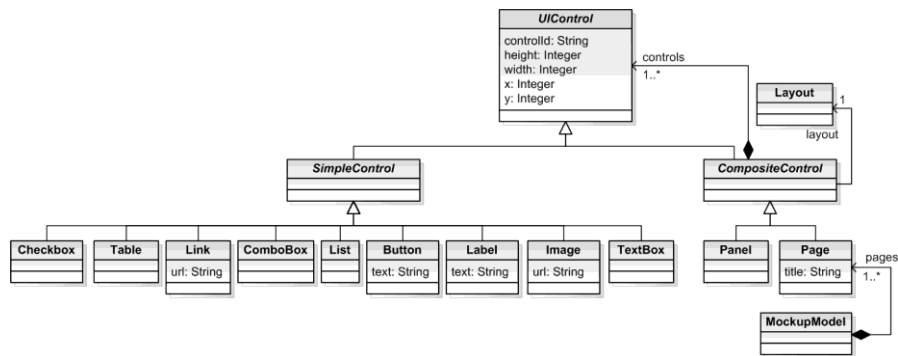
UIControl
controlId: String
height: Integer
width: Integer
x: Integer
y: Integer

controls
1..*

Layout
1
layout

SimpleControl

CompositeControl

Checkbox

Table

Link
url: String

ComboBox

List

Button
text: String

Label
text: String

Image
url: String

TextBox

Panel

Page
title: String

pages
1..*

MockupModel